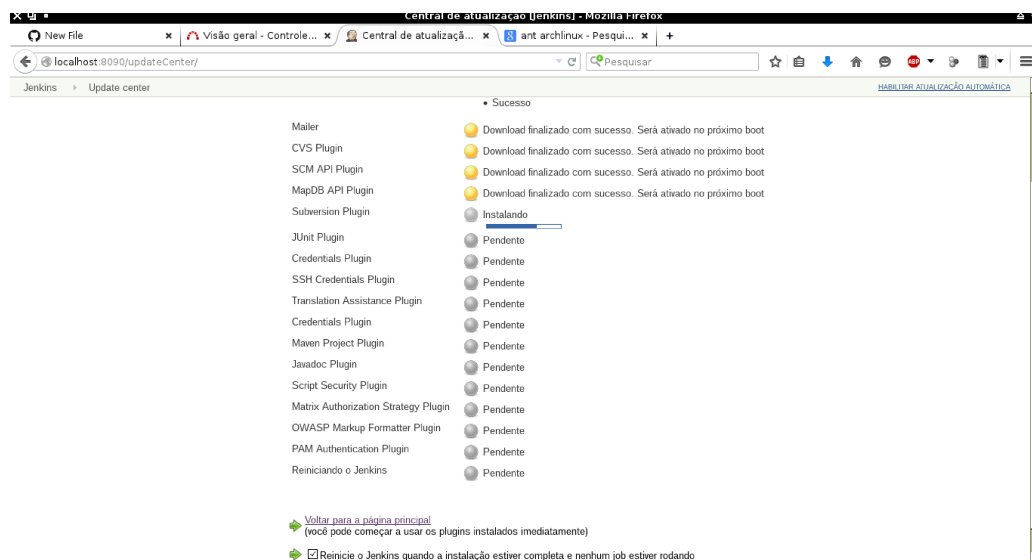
Central de atualização [Jenkins] - Mozilla Firefox

New File ×
Visão geral - Controle... ×
Central de atualizaçã... ×
ant archlinux - Pesqui... ×
+

localhost:8090/updateCenter/
Pesquisar

Jenkins › Update center
HABILITAR ATUALIZAÇÃO AUTOMÁTICA

• Sucesso

| | |
|---|---|
| Mailer | Download finalizado com sucesso. Será ativado no próximo boot |
| CVS Plugin | Download finalizado com sucesso. Será ativado no próximo boot |
| SCM API Plugin | Download finalizado com sucesso. Será ativado no próximo boot |
| MapDB API Plugin | Download finalizado com sucesso. Será ativado no próximo boot |
| Subversion Plugin | Instalando |
| JUnit Plugin | Pendente |
| Credentials Plugin | Pendente |
| SSH Credentials Plugin | Pendente |
| Translation Assistance Plugin | Pendente |
| Credentials Plugin | Pendente |
| Maven Project Plugin | Pendente |
| Javadoc Plugin | Pendente |
| Script Security Plugin | Pendente |
| Matrix Authorization Strategy Plugin | Pendente |
| OWASP Markup Formatter Plugin | Pendente |
| PAM Authentication Plugin | Pendente |
| Reiniciando o Jenkins | Pendente |

Voltar para a página principal
(você pode começar a usar os plugins instalados imediatamente)

Reinicie o Jenkins quando a instalação estiver completa e nenhum job estiver rodando